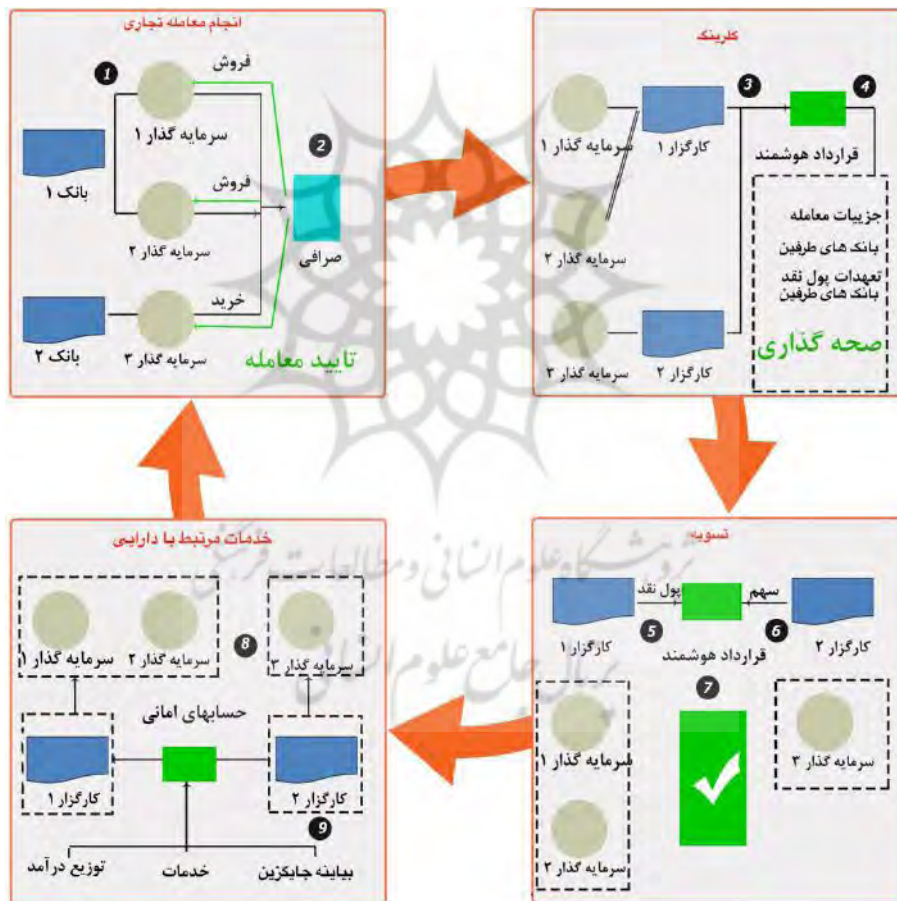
انجام معامله تجاری

1

فروش

سرمایه گذار ۱

بانک ۱

2

فروش

سرمایه گذار ۲

صرافی

خرید

بانک ۲

سرمایه گذار ۳

تایید معامله

کلرینگ

3

4

سرمایه گذار ۱

کارگزار ۱

قرارداد هوشمند

جزییات معامله

بانک های طرفین

سرمایه گذار ۲

تعهدات پول نقد بانک های طرفین

صحه گذاری

سرمایه گذار ۳

کارگزار ۲

تسویه

پول نقد

سهم

کارگزار ۱

5

6

کارگزار ۲

قرارداد هوشمند

7

سرمایه گذار ۱

سرمایه گذار ۳

سرمایه گذار ۲

خدمات مرتبط با دارایی

سرمایه گذار ۱

سرمایه گذار ۲

8

سرمایه گذار ۳

حسابهای امانی

کارگزار ۱

کارگزار ۲

9

توزیع درآمد

خدمات

بیاینه جایگزین

پژوهشگاه علوم انسانی و مطالعات فرهنگی

پرتال جامع علوم انسانی